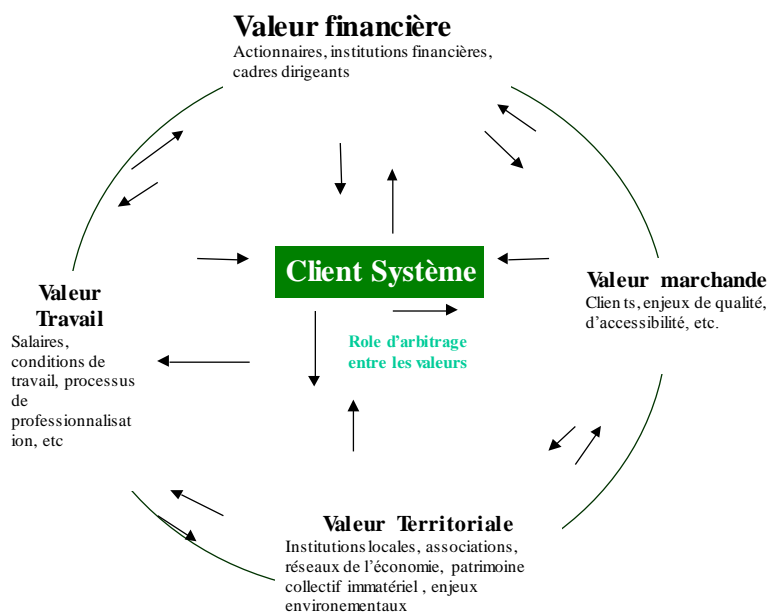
Valeur financière
Actionnaires, institutions financières, cadres dirigeants

Client Système

Role d'arbitrage entre les valeurs

Valeur Travail
Salaires, conditions de travail, processus de professionnalisation, etc

Valeur marchande
Clients, enjeux de qualité, d'accessibilité, etc.

Valeur Territoriale
Institutions locales, associations, réseaux de l'économie, patrimoine collectif immatériel , enjeux environementaux